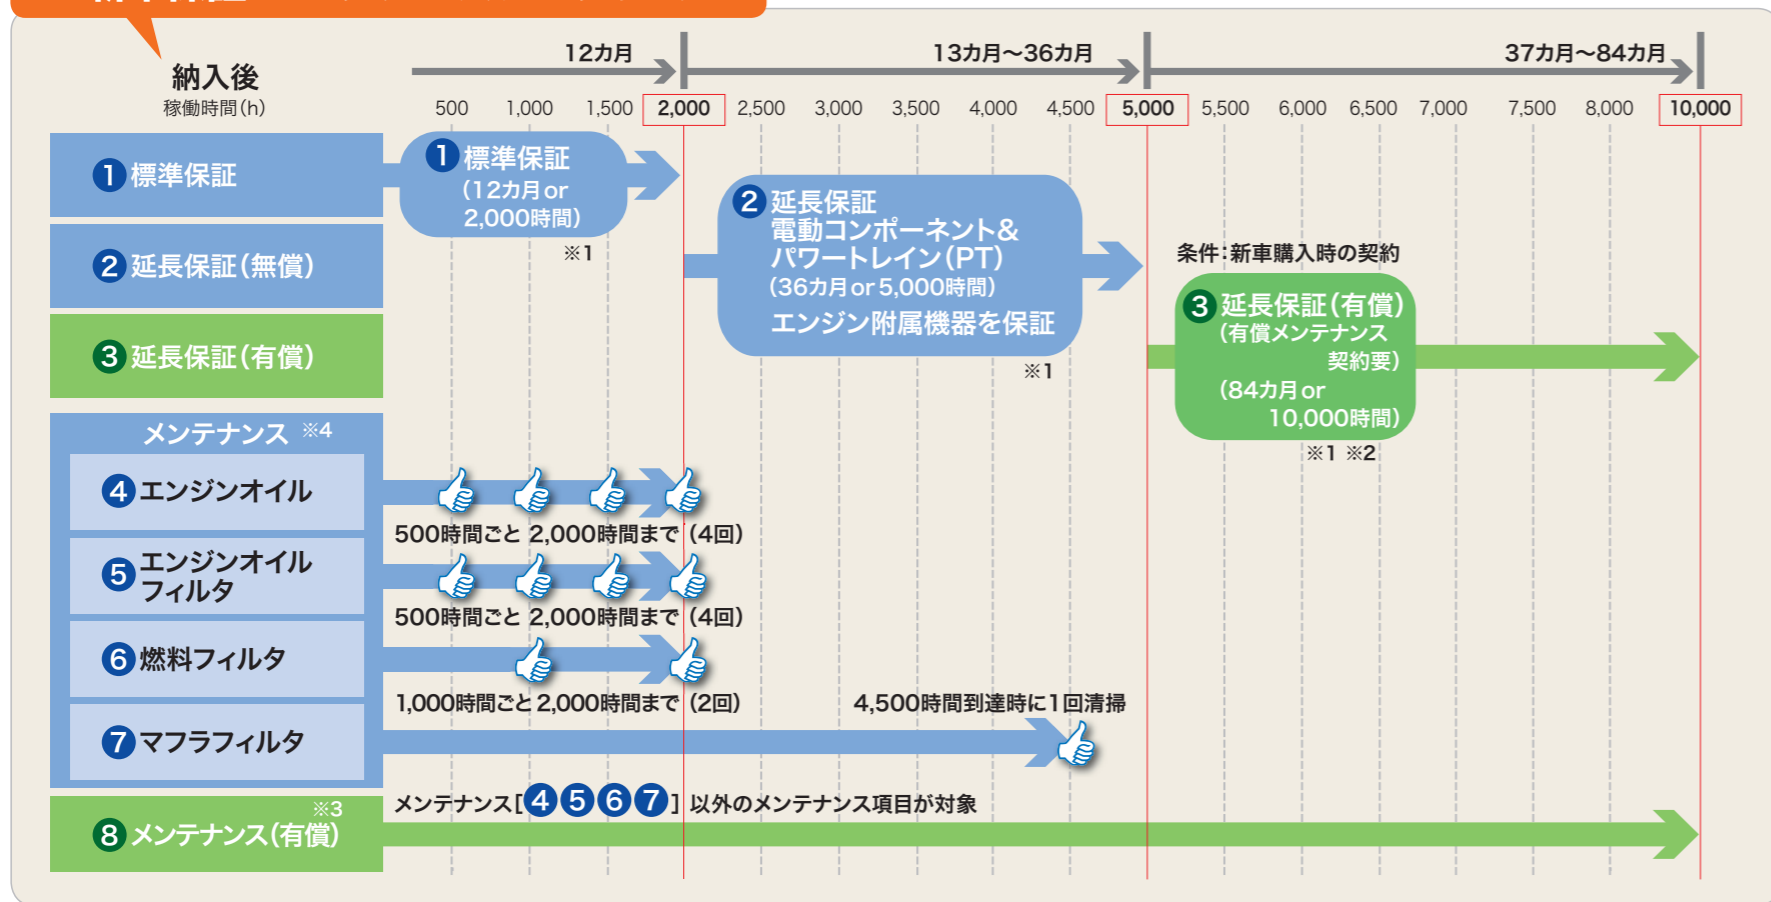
納入後
稼働時間(h)

12カ月
13カ月〜36カ月
37カ月〜84カ月

500 1,000 1,500 2,000 2,500 3,000 3,500 4,000 4,500 5,000 5,500 6,000 6,500 7,000 7,500 8,000 10,000

1 標準保証
2 延長保証(無償)
3 延長保証(有償)

1 標準保証
(12カ月 or
2,000時間)
※1

2 延長保証
電動コンポーネント&
パワートレイン(PT)
(36カ月 or 5,000時間)
エンジン附属機器を保証
※1

条件:新車購入時の契約

3 延長保証(有償)
(有償メンテナンス
契約要)
(84カ月 or
10,000時間)
※1 ※2

メンテナンス ※4
4 エンジンオイル
500時間ごと 2,000時間まで (4回)
5 エンジンオイル
フィルタ
500時間ごと 2,000時間まで (4回)
6 燃料フィルタ
1,000時間ごと 2,000時間まで (2回)
4,500時間到達時に1回清掃
7 マフラフィルタ

※3
8 メンテナンス(有償)
メンテナンス[4 5 6 7] 以外のメンテナンス項目が対象